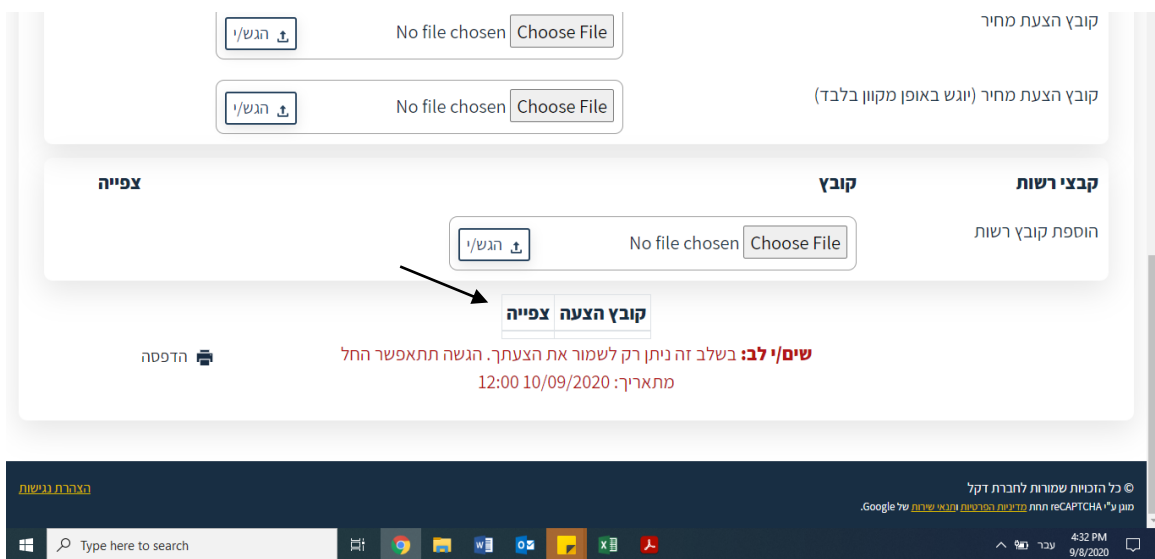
קובץ הצעת מחיר
Choose File No file chosen
הגש/י

קובץ הצעת מחיר (יוגש באופן מקוון בלבד)
Choose File No file chosen
הגש/י

| קבצי רשות | קובץ | צפייה |
|---|---|---|

הוספת קובץ רשות
Choose File No file chosen
הגש/י

| קובץ הצעה | צפייה |
|---|---|
| | |

**שים/י לב:** בשלב זה ניתן רק לשמור את הצעתך. הגשה תתאפשר החל מתאריך: 10/09/2020 12:00

הדפסה

© כל הזכויות שמורות לחברת דקל
מוגן ע"י reCAPTCHA תחת מדיניות הפרטיות ותנאי שירות של Google.

הצהרת נגישות

Type here to search
עבר
4:32 PM
9/8/2020